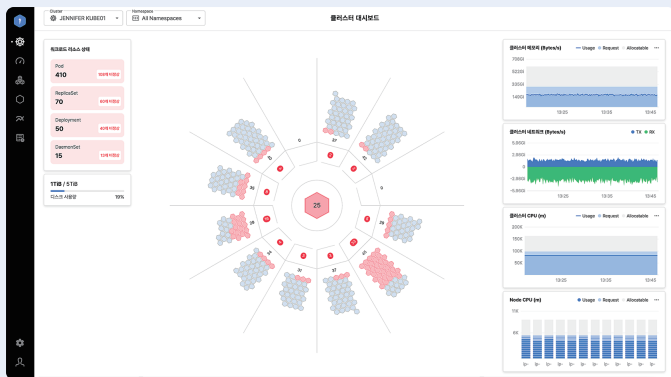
Cluster
JENNIFER KUBE01

Namespace
All Namespaces

클러스터 대시보드

워크로드 리소스 상태

Pod
410
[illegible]

ReplicaSet
70
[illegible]

Deployment
50
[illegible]

DaemonSet
15
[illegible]

1TiB / 5TiB
디스크 사용량 19%

25

클러스터 메모리 (Bytes/s)
Usage Request Allocatable
7000
5200
3500
1400
13:25 13:35 13:45

클러스터 네트워크 (Bytes/s)
TX RX
5,600
2,800
0
-2,800
-5,600
13:25 13:35 13:45

클러스터 CPU (m)
Usage Request Allocatable
2000
1500
1000
500
13:25 13:35 13:45

Node CPU (m)
Usage Request Allocatable
11K
8K